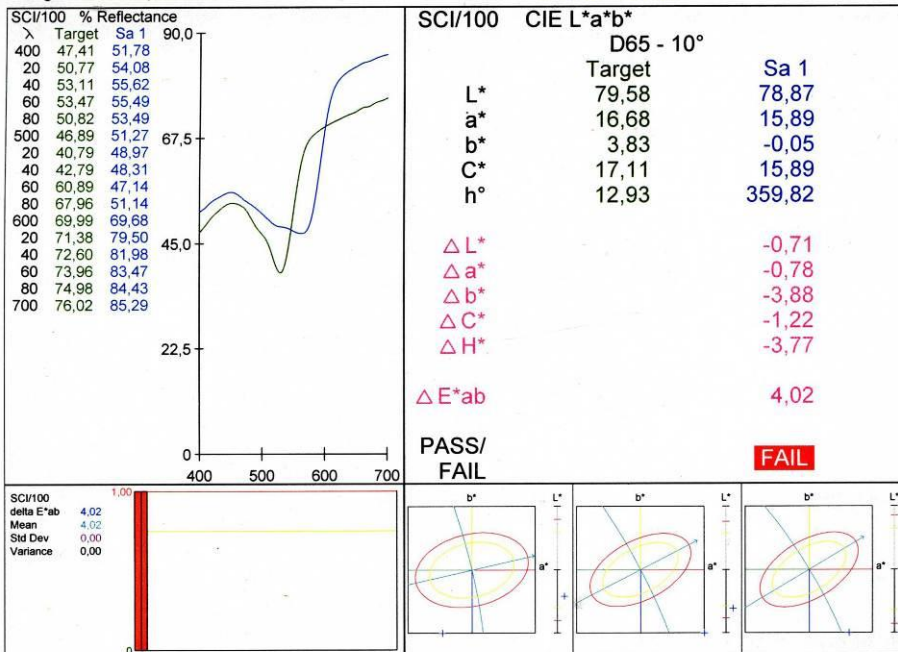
SCI/100 % Reflectance

| λ | Target | Sa 1 |
|---|---|---|
| 400 | 47,41 | 51,78 |
| 20 | 50,77 | 54,08 |
| 40 | 53,11 | 55,62 |
| 60 | 53,47 | 55,49 |
| 80 | 50,82 | 53,49 |
| 500 | 46,89 | 51,27 |
| 20 | 40,79 | 48,97 |
| 40 | 42,79 | 48,31 |
| 60 | 60,89 | 47,14 |
| 80 | 67,96 | 51,14 |
| 600 | 69,99 | 69,68 |
| 20 | 71,38 | 79,50 |
| 40 | 72,60 | 81,98 |
| 60 | 73,96 | 83,47 |
| 80 | 74,98 | 84,43 |
| 700 | 76,02 | 85,29 |

90,0
67,5
45,0
22,5
0
400 500 600 700

SCI/100 CIE L*a*b*
D65 - 10°

| | Target | Sa 1 |
|---|---|---|
| L* | 79,58 | 78,87 |
| a* | 16,68 | 15,89 |
| b* | 3,83 | -0,05 |
| C* | 17,11 | 15,89 |
| h° | 12,93 | 359,82 |

△L* -0,71
△a* -0,78
△b* -3,88
△C* -1,22
△H* -3,77

△E*ab 4,02

PASS/ FAIL FAIL

SCI/100
delta E*ab 4,02
Mean 4,02
Std Dev 0,00
Variance 0,00

1,00
0

b* L* a*
b* L* a*
b* L* a*